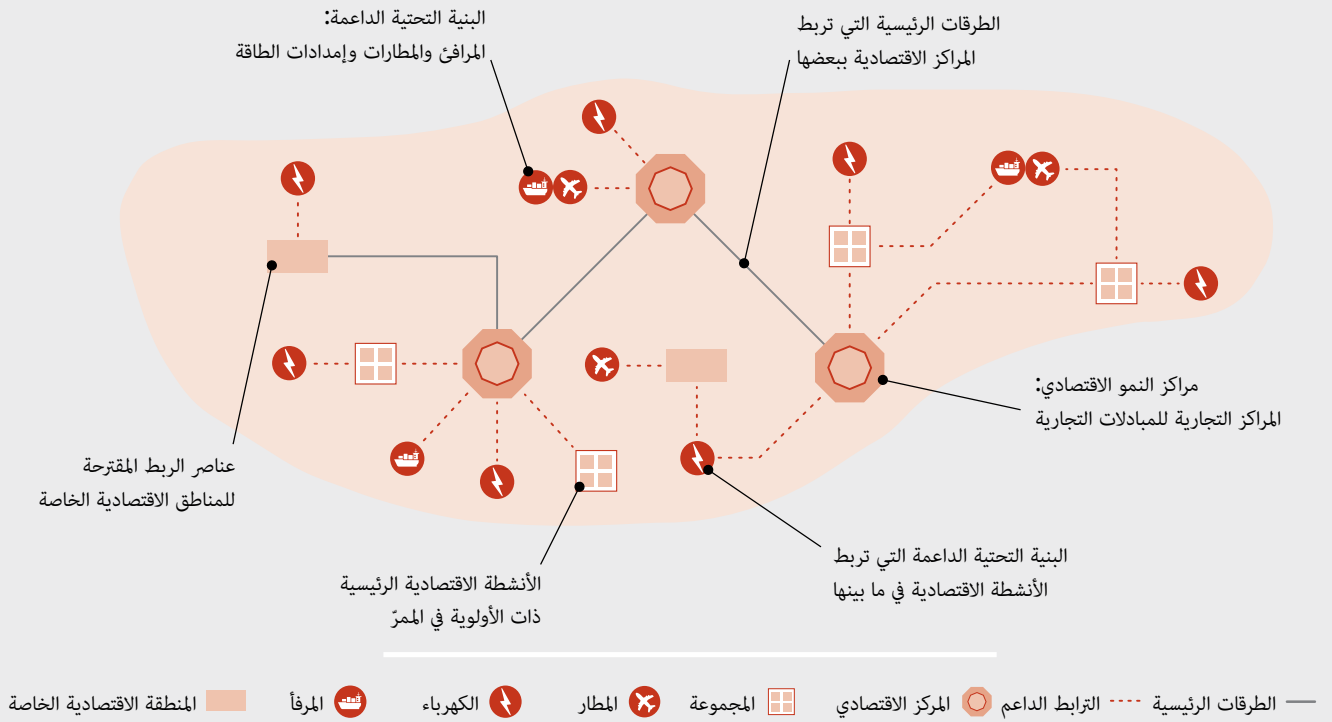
البنية التحتية الداعمة:
المرافئ والمطارات وإمدادات الطاقة

الطرقات الرئيسية التي تربط
المراكز الاقتصادية ببعضها

مراكز النمو الاقتصادي:
المراكز التجارية للمبادلات التجارية

عناصر الربط المقترحة
للمناطق الاقتصادية الخاصة

الأنشطة الاقتصادية الرئيسية
ذات الأولوية في الممرّ

البنية التحتية الداعمة التي تربط
الأنشطة الاقتصادية في ما بينها

الطرقات الرئيسية
الترابط الداعم
المركز الاقتصادي
المجموعة
المطار
الكهرباء
المرفأ
المنطقة الاقتصادية الخاصة